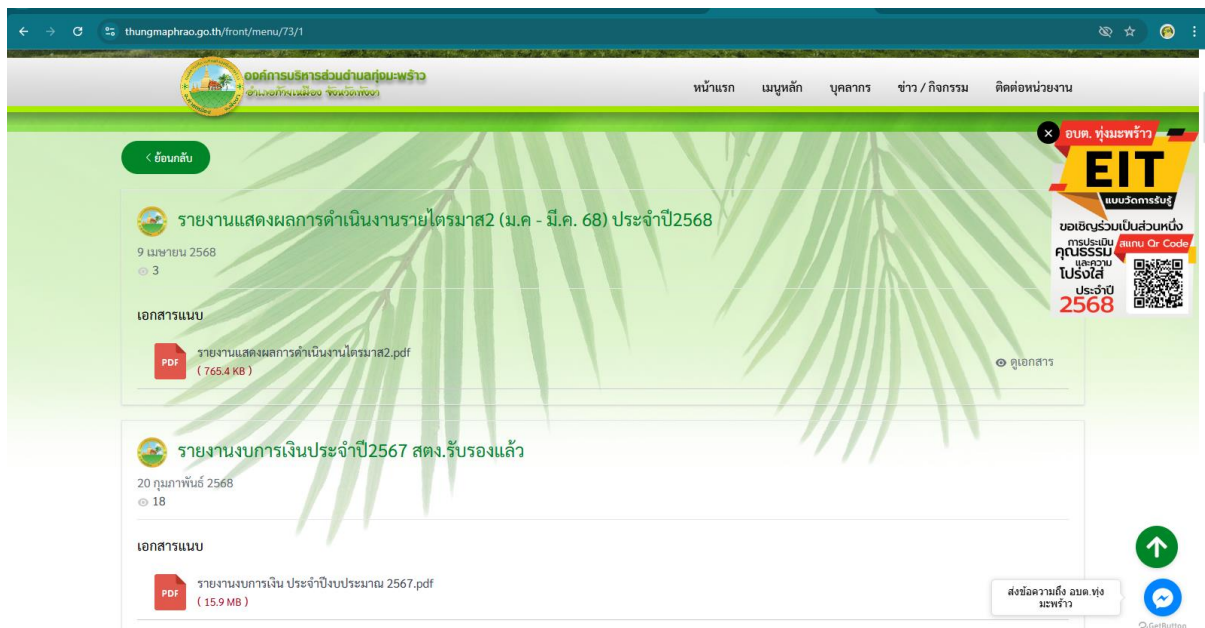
thungmaphrao.go.th/front/menu/73/1

องค์การบริหารส่วนตำบลทุ่งมะพร้าว
อำเภอท้ายเหมือง จังหวัดพังงา

หน้าแรก เมนูหลัก บุคลากร ข่าว / กิจกรรม ติดต่อหน่วยงาน

< ย้อนกลับ

รายงานแสดงผลการดำเนินงานรายไตรมาส2 (ม.ค - มี.ค. 68) ประจำปี2568

9 เมษายน 2568
3

เอกสารแนบ

PDF
รายงานแสดงผลการดำเนินงานไตรมาส2.pdf
( 765.4 KB )

ดูเอกสาร

รายงานงบการเงินประจำปี2567 สตง.รับรองแล้ว

20 กุมภาพันธ์ 2568
18

เอกสารแนบ

PDF
รายงานงบการเงิน ประจำปีงบประมาณ 2567.pdf
( 15.9 MB )

อบต. ทุ่งมะพร้าว
EIT
แบบวัดการรับรู้
ขอเชิญร่วมเป็นส่วนหนึ่ง
การประเมิน คุณธรรม และความโปร่งใส
สแกน Qr Code
ประจำปี
2568

ส่งข้อความถึง อบต.ทุ่งมะพร้าว
GetButton